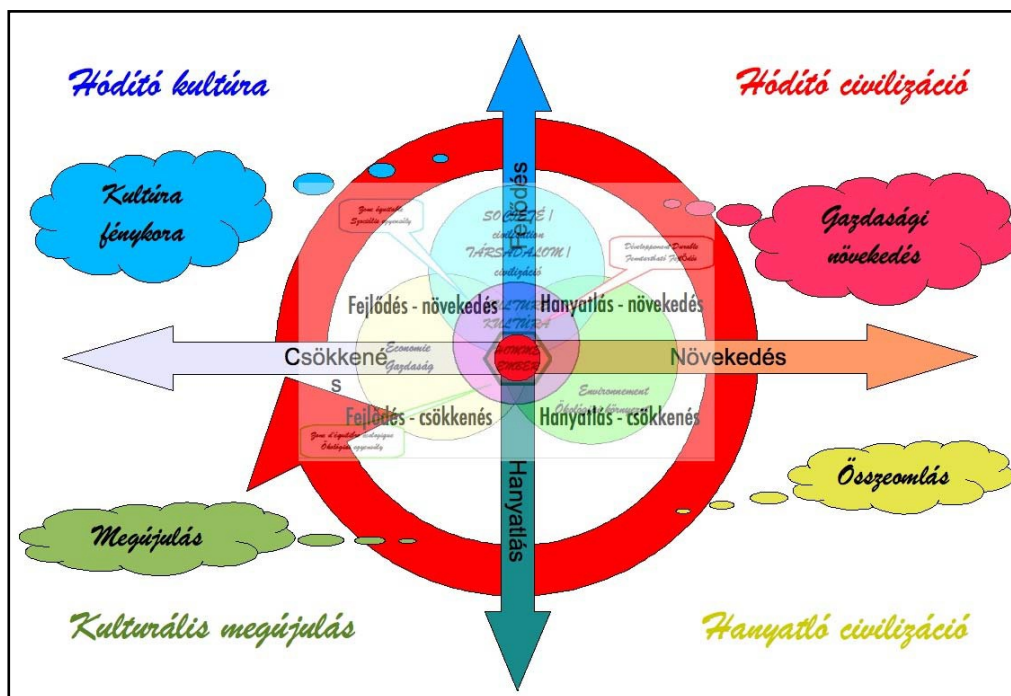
Hódító kultúra

Hódító civilizáció

Kultúra fénykora

Gazdasági növekedés

Fejlődés

Zone équitable
Szociális egyensúly

SOCIÉTÉ / civilisation
TÁRSADALOM / civilizáció

Développement Durable
Fenntartható Fejlődés

Fejlődés - növekedés

Hanyatlás - növekedés

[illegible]
KULTÚRA

Csökkenés

Economie
Gazdaság

HOMME
EMBER

Növekedés

Environnement
Ökológiai környezet

Fejlődés - csökkenés

Hanyatlás - csökkenés

Zone d'équilibre écologique
Ökológiai egyensúly

Összeomlás

Hanyatlás

Megújulás

Kulturális megújulás

Hanyatló civilizáció